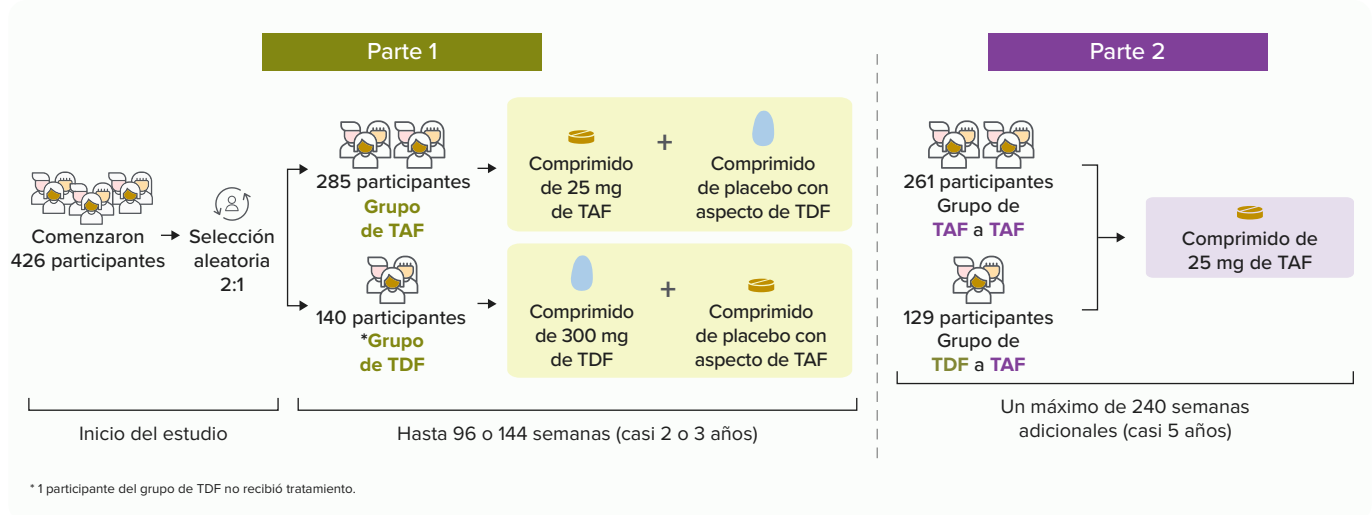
Parte 1

Parte 2

Comenzaron 426 participantes

Selección aleatoria 2:1

285 participantes
Grupo de TAF

Comprimido de 25 mg de TAF

+

Comprimido de placebo con aspecto de TDF

140 participantes
*Grupo de TDF

Comprimido de 300 mg de TDF

+

Comprimido de placebo con aspecto de TAF

261 participantes
Grupo de TAF a TAF

129 participantes
Grupo de TDF a TAF

Comprimido de 25 mg de TAF

Inicio del estudio

Hasta 96 o 144 semanas (casi 2 o 3 años)

Un máximo de 240 semanas adicionales (casi 5 años)

* 1 participante del grupo de TDF no recibió tratamiento.